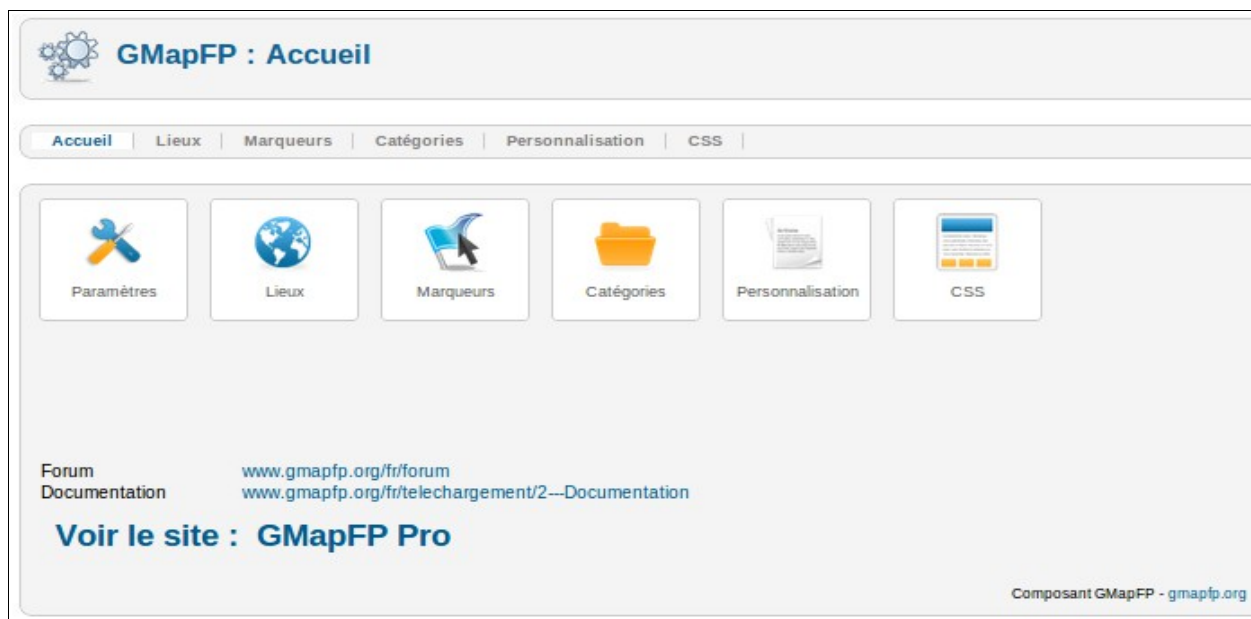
GMapFP : Accueil

Accueil | Lieux | Marqueurs | Catégories | Personnalisation | CSS |

Paramètres

Lieux

Marqueurs

Catégories

Personnalisation

CSS

Forum www.gmapfp.org/fr/forum
Documentation www.gmapfp.org/fr/telechargement/2---Documentation

Voir le site : GMapFP Pro

Composant GMapFP - gmapfp.org